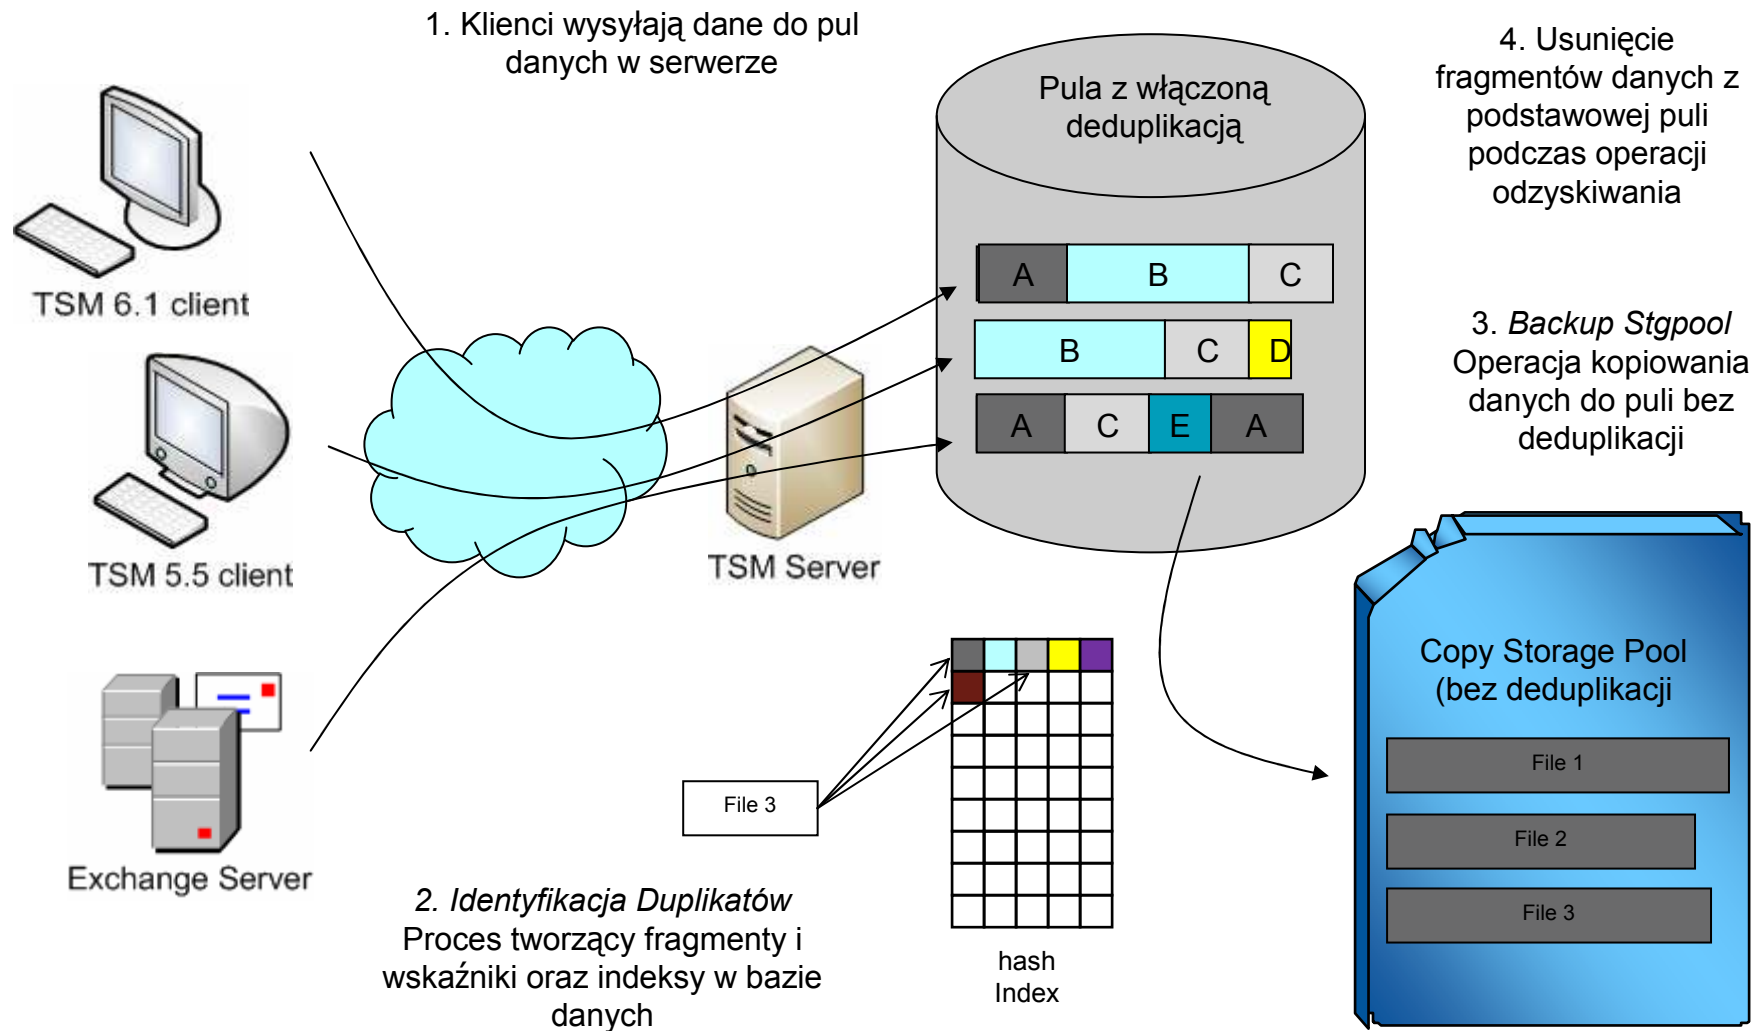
1. Klienci wysyłają dane do pul danych w serwerze

TSM 6.1 client

TSM 5.5 client

Exchange Server

TSM Server

Pula z włączoną deduplikacją

| A | B | C |
|---|---|---|

| B | C | D |
|---|---|---|

| A | C | E | A |
|---|---|---|---|

4. Usunięcie fragmentów danych z podstawowej puli podczas operacji odzyskiwania

3. *Backup Stgpool* Operacja kopiowania danych do puli bez deduplikacji

Copy Storage Pool (bez deduplikacji

File 1

File 2

File 3

File 3

hash Index

*2. Identyfikacja Duplikatów* Proces tworzący fragmenty i wskaźniki oraz indeksy w bazie danych